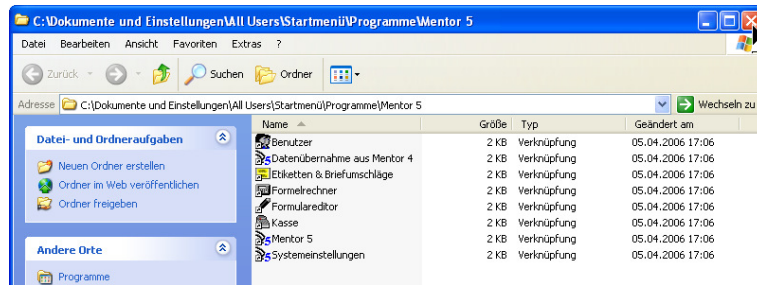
C:\Dokumente und Einstellungen\All Users\Startmenü\Programme\Mentor 5

Datei Bearbeiten Ansicht Favoriten Extras ?

Zurück Suchen Ordner

Adresse C:\Dokumente und Einstellungen\All Users\Startmenü\Programme\Mentor 5 Wechseln zu

Datei- und Ordneraufgaben

Neuen Ordner erstellen
Ordner im Web veröffentlichen
Ordner freigeben

Andere Orte

Programme

| Name | Größe | Typ | Geändert am |
|---|---|---|---|
| Benutzer | 2 KB | Verknüpfung | 05.04.2006 17:06 |
| Datenübernahme aus Mentor 4 | 2 KB | Verknüpfung | 05.04.2006 17:06 |
| Etiketten & Briefumschläge | 2 KB | Verknüpfung | 05.04.2006 17:06 |
| Formelrechner | 2 KB | Verknüpfung | 05.04.2006 17:06 |
| Formulareditor | 2 KB | Verknüpfung | 05.04.2006 17:06 |
| Kasse | 2 KB | Verknüpfung | 05.04.2006 17:06 |
| Mentor 5 | 2 KB | Verknüpfung | 05.04.2006 17:06 |
| Systemeinstellungen | 2 KB | Verknüpfung | 05.04.2006 17:06 |